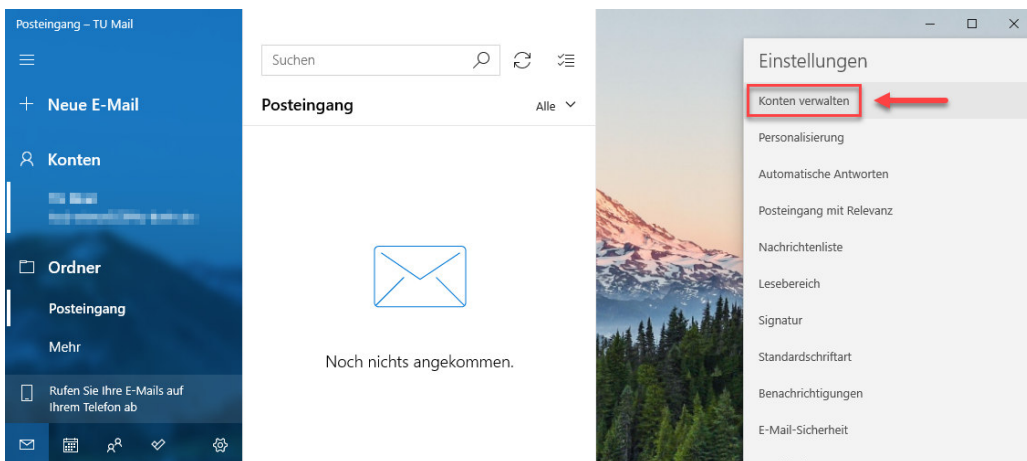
Posteingang – TU Mail

Neue E-Mail

Konten

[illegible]
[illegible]

Ordner

Posteingang

Mehr

Rufen Sie Ihre E-Mails auf Ihrem Telefon ab

Suchen

Posteingang

Alle

Noch nichts angekommen.

Einstellungen

Konten verwalten

Personalisierung

Automatische Antworten

Posteingang mit Relevanz

Nachrichtenliste

Lesebereich

Signatur

Standardschriftart

Benachrichtigungen

E-Mail-Sicherheit